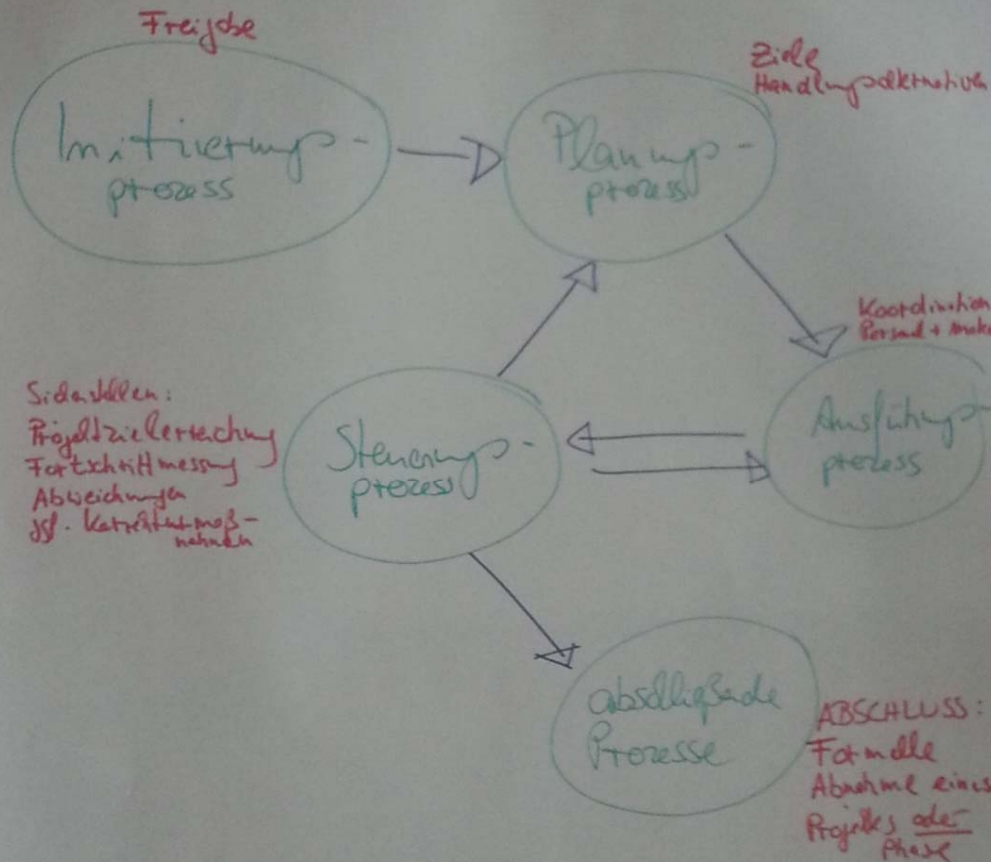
Freigabe

Initiierungs-
prozess

Ziele
Handlungsalternativen

Planungs-
prozess

Koordination
Personal + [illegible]

Sicherstellen:
Projektzielerreichung
Fortschrittmessung
Abweichungen
ggf. Korrekturmaßnahmen

Steuerungs-
prozess

Ausführungs-
prozess

abschließende
Prozesse

ABSCHLUSS:
Formelle
Abnahme eines
Projektes oder
Phase